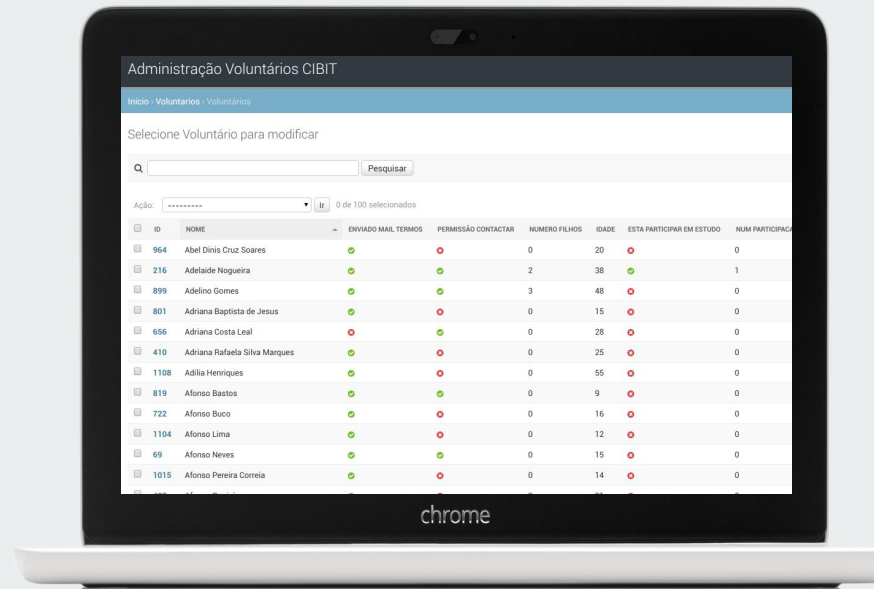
Administração Voluntários CIBIT

Início › Voluntarios › Voluntários

Selecione Voluntário para modificar

Pesquisar

Ação: --------- Ir 0 de 100 selecionados

| ID | NOME | ENVIADO MAIL TERMOS | PERMISSÃO CONTACTAR | NUMERO FILHOS | IDADE | ESTA PARTICIPAR EM ESTUDO | NUM PARTICIPACA |
|---|---|---|---|---|---|---|---|
| 964 | Abel Dinis Cruz Soares | | | 0 | 20 | | 0 |
| 216 | Adelaide Nogueira | | | 2 | 38 | | 1 |
| 899 | Adelino Gomes | | | 3 | 48 | | 0 |
| 801 | Adriana Baptista de Jesus | | | 0 | 15 | | 0 |
| 656 | Adriana Costa Leal | | | 0 | 28 | | 0 |
| 410 | Adriana Rafaela Silva Marques | | | 0 | 25 | | 0 |
| 1108 | Adília Henriques | | | 0 | 55 | | 0 |
| 819 | Afonso Bastos | | | 0 | 9 | | 0 |
| 722 | Afonso Buco | | | 0 | 16 | | 0 |
| 1104 | Afonso Lima | | | 0 | 12 | | 0 |
| 69 | Afonso Neves | | | 0 | 15 | | 0 |
| 1015 | Afonso Pereira Correia | | | 0 | 14 | | 0 |
| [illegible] | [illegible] | | | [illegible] | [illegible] | | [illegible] |

chrome